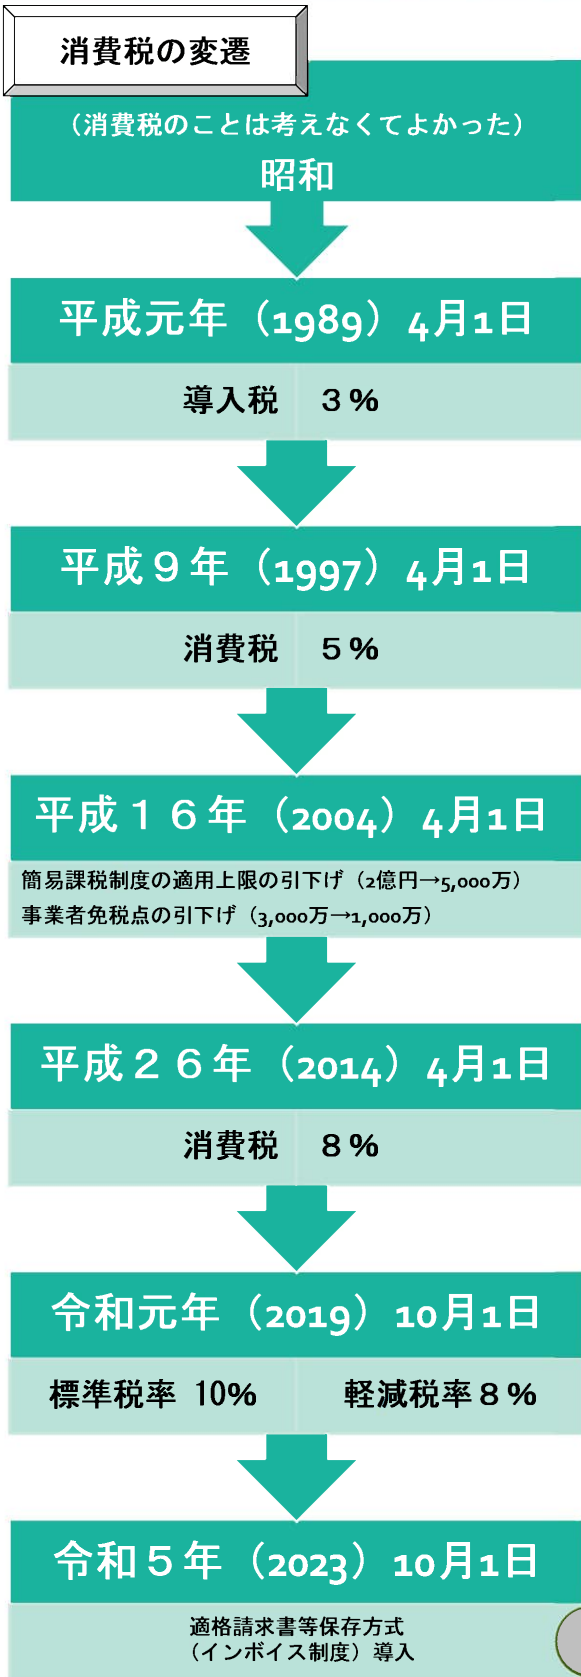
消費税の変遷

（消費税のことは考えなくてよかった）
昭和

平成元年（1989）4月1日

導入税　３％

平成９年（1997）4月1日

消費税　５％

平成１６年（2004）4月1日

簡易課税制度の適用上限の引下げ（2億円→5,000万）
事業者免税点の引下げ（3,000万→1,000万）

平成２６年（2014）4月1日

消費税　８％

令和元年（2019）10月1日

標準税率 10%　軽減税率８％

令和５年（2023）10月1日

適格請求書等保存方式
（インボイス制度）導入